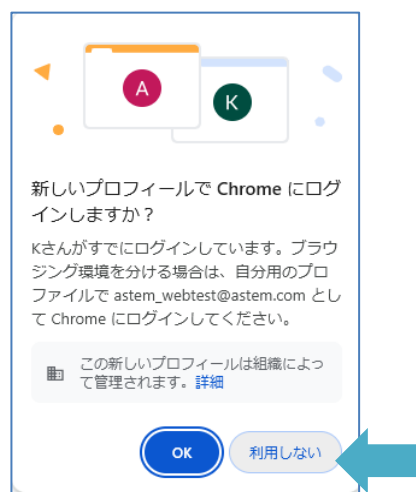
A

K

新しいプロフィールで Chrome にログインしますか？

Kさんがすでにログインしています。ブラウジング環境を分ける場合は、自分用のプロファイルで astem_webtest@astem.com として Chrome にログインしてください。

この新しいプロフィールは組織によって管理されます。詳細

OK

利用しない